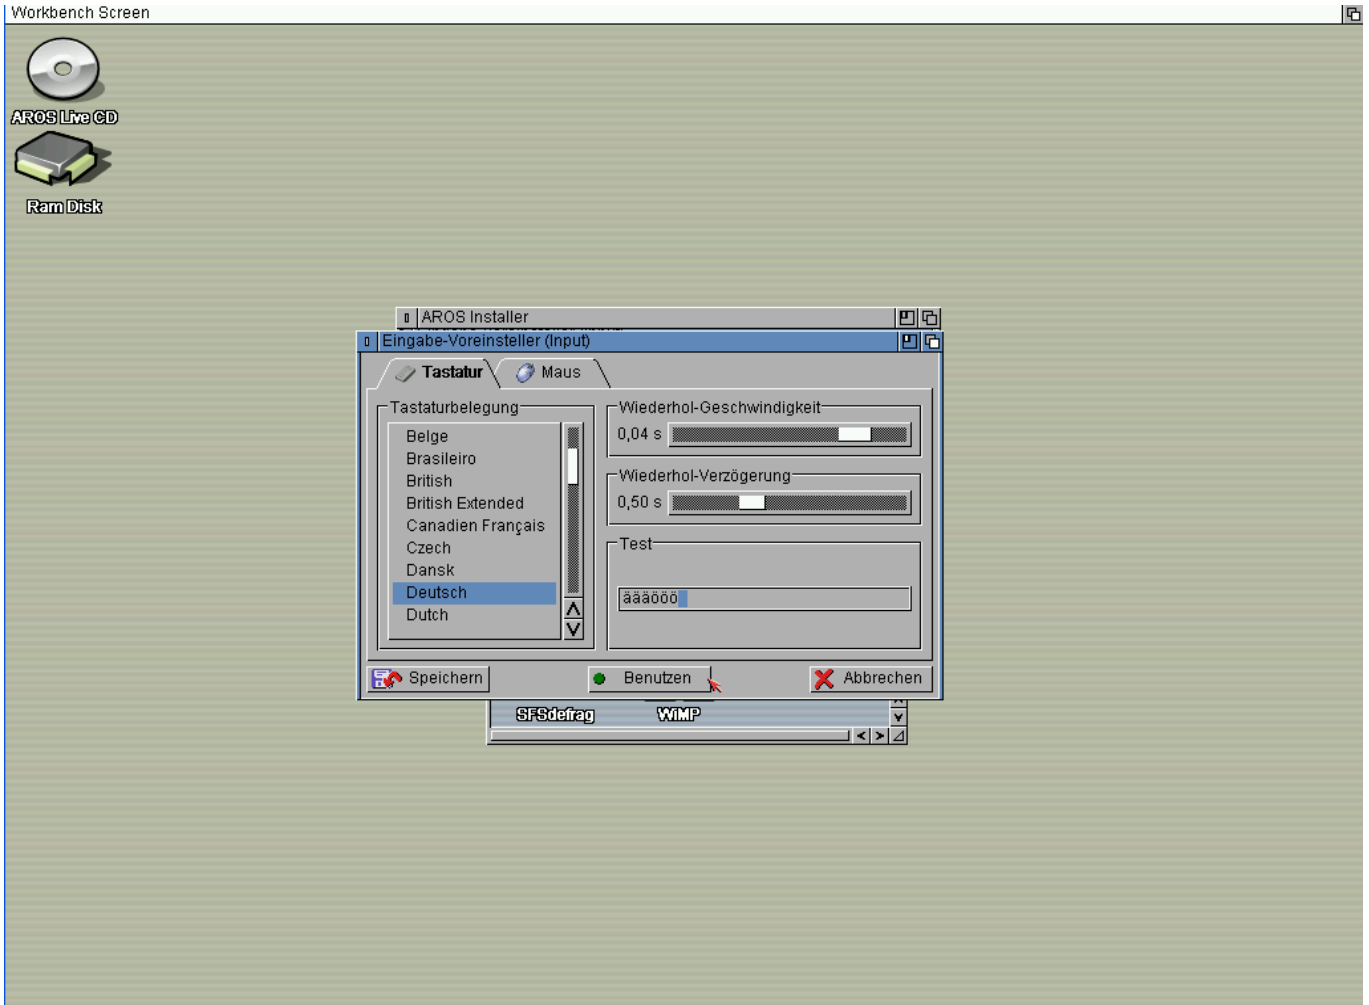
Workbench Screen

AROS Live CD

Ram Disk

AROS Installer

Eingabe-Voreinsteller (Input)

Tastatur

Maus

Tastaturbelegung

Belge
Brasileiro
British
British Extended
Canadien Français
Czech
Dansk
Deutsch
Dutch

Wiederhol-Geschwindigkeit

0,04 s

Wiederhol-Verzögerung

0,50 s

Test

ääätöö

Speichern

Benutzen

Abbrechen

SFSdefrag

WiMP